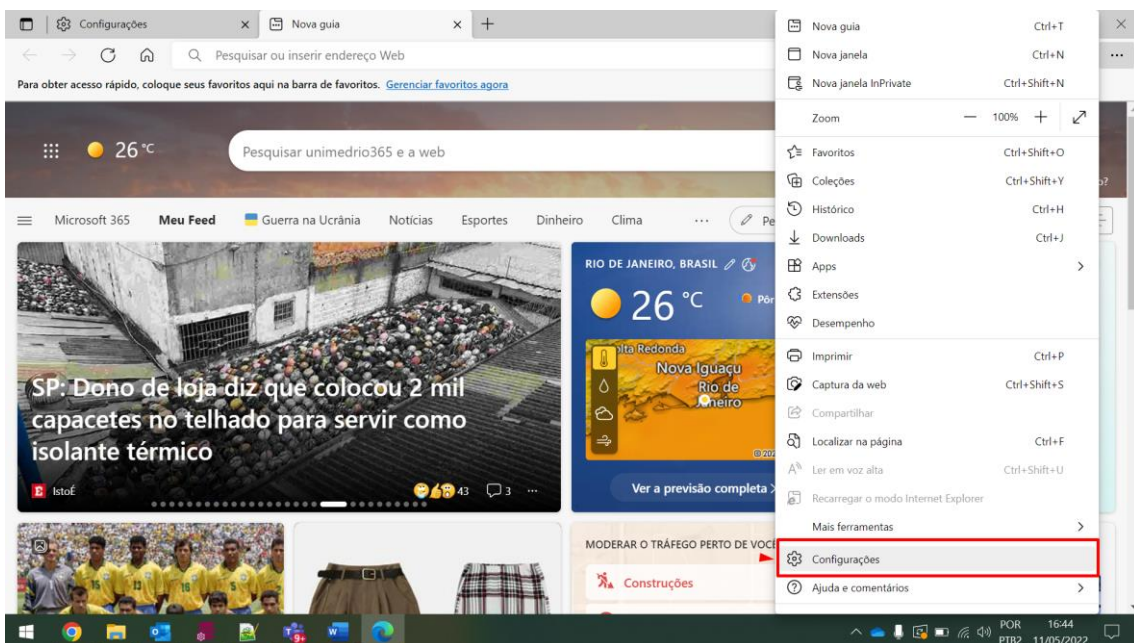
Configurações
Nova guia
Pesquisar ou inserir endereço Web
Para obter acesso rápido, coloque seus favoritos aqui na barra de favoritos. Gerenciar favoritos agora

26 °C
Pesquisar unimedrio365 e a web

Microsoft 365 Meu Feed Guerra na Ucrânia Notícias Esportes Dinheiro Clima ... Pe

SP: Dono de loja diz que colocou 2 mil capacetes no telhado para servir como isolante térmico
IstoÉ 43 3 ...

RIO DE JANEIRO, BRASIL
26 °C
Volta Redonda
Nova Iguaçu
Rio de Janeiro
Ver a previsão completa

MODERAR O TRÁFEGO PERTO DE VOCÊ
Construções

Nova guia Ctrl+T
Nova janela Ctrl+N
Nova janela InPrivate Ctrl+Shift+N
Zoom — 100% +
Favoritos Ctrl+Shift+O
Coleções Ctrl+Shift+Y
Histórico Ctrl+H
Downloads Ctrl+J
Apps >
Extensões
Desempenho
Imprimir Ctrl+P
Captura da web Ctrl+Shift+S
Compartilhar
Localizar na página Ctrl+F
Ler em voz alta Ctrl+Shift+U
Recarregar o modo Internet Explorer
Mais ferramentas >
Configurações
Ajuda e comentários >

POR PTB2 16:44 11/05/2022